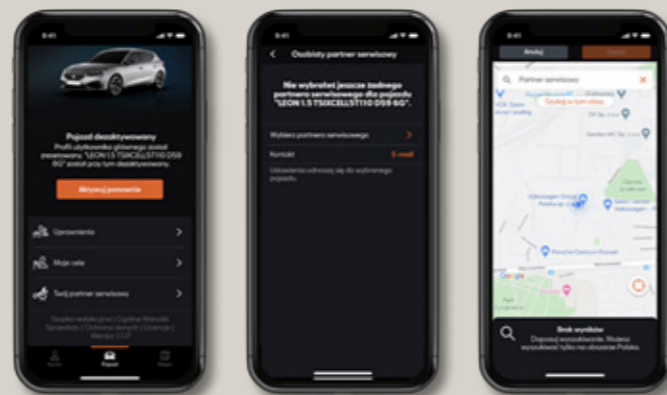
9:41

Pojazd dezaktywowany
Profil użytkownika głównego został zresetowany. "LEON 1.5 TSIXCELLST110 DS9 6G" został przy tym dezaktywowany.

Aktywuj ponownie

Uprawnienia

Moje cele

Twój partner serwisowy

Stopka redakcyjna | Ogólne Warunki Sprzedaży | Ochrona danych | Licencje | Wersja: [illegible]

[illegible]
Pojazd
Mapa

9:41

Osobisty partner serwisowy

Nie wybrałeś jeszcze żadnego partnera serwisowego dla pojazdu "LEON 1.5 TSIXCELLST110 DS9 6G".

Wybierz partnera serwisowego

Kontakt
E-mail

Ustawienia odnoszą się do wybranego pojazdu

9:41

Anuluj
Gotowe

Partner serwisowy

Szukaj w tym obszarze

Volkswagen Group Polska sp. z o.o.

Porsche Centrum Poznań

Google

Brak wyników
Doprecyzuj wyszukiwanie. Możesz wyszukiwać tylko na obszarze Polski.